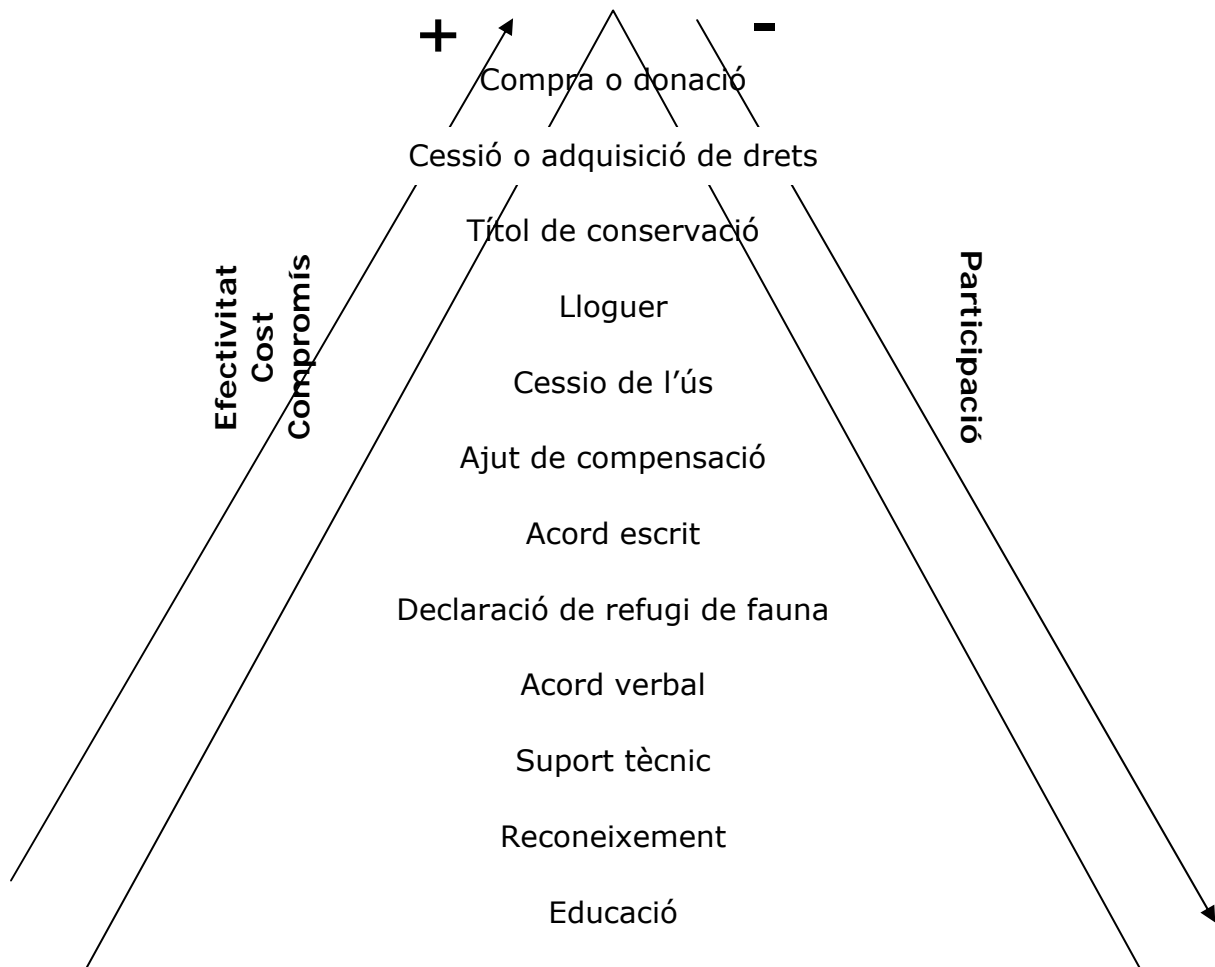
+
-
Compra o donació
Cessió o adquisició de drets
Títol de conservació
Lloguer
Cessio de l'ús
Ajut de compensació
Acord escrit
Declaració de refugi de fauna
Acord verbal
Suport tècnic
Reconeixement
Educació

Efectivitat
Cost
Compromís

Participació